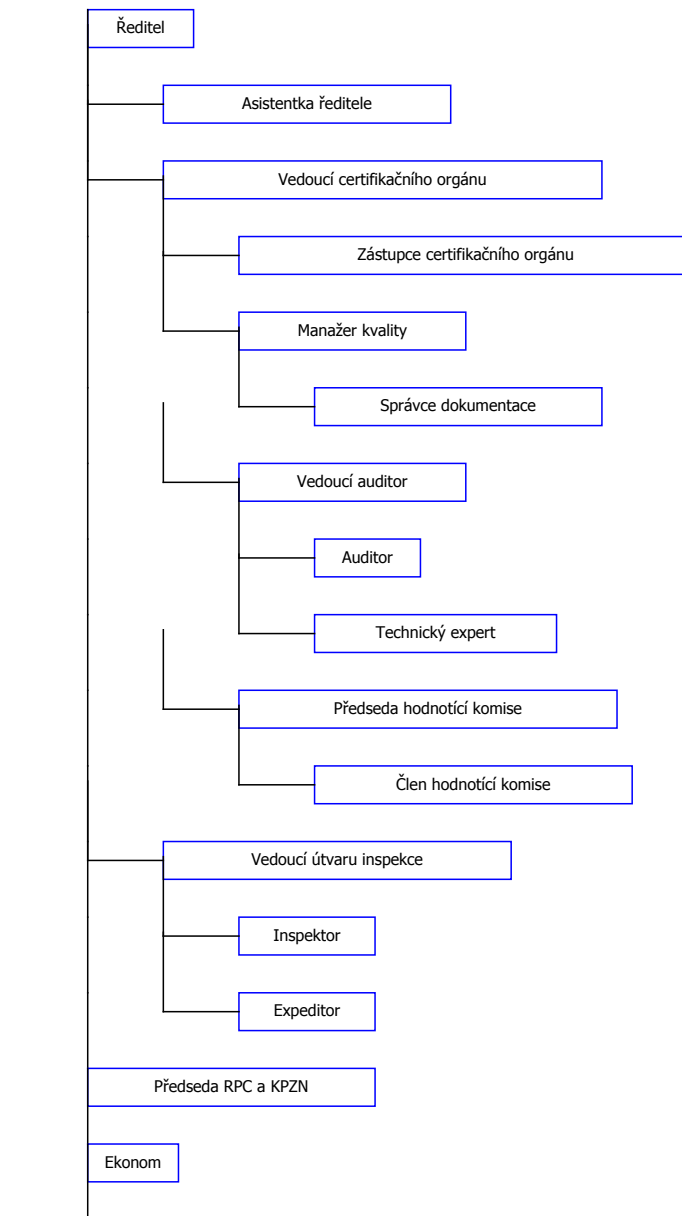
Ředitel

Asistentka ředitele

Vedoucí certifikačního orgánu

Zástupce certifikačního orgánu

Manažer kvality

Správce dokumentace

Vedoucí auditor

Auditor

Technický expert

Předseda hodnotící komise

Člen hodnotící komise

Vedoucí útvaru inspekce

Inspektor

Expeditor

Předseda RPC a KPZN

Ekonom